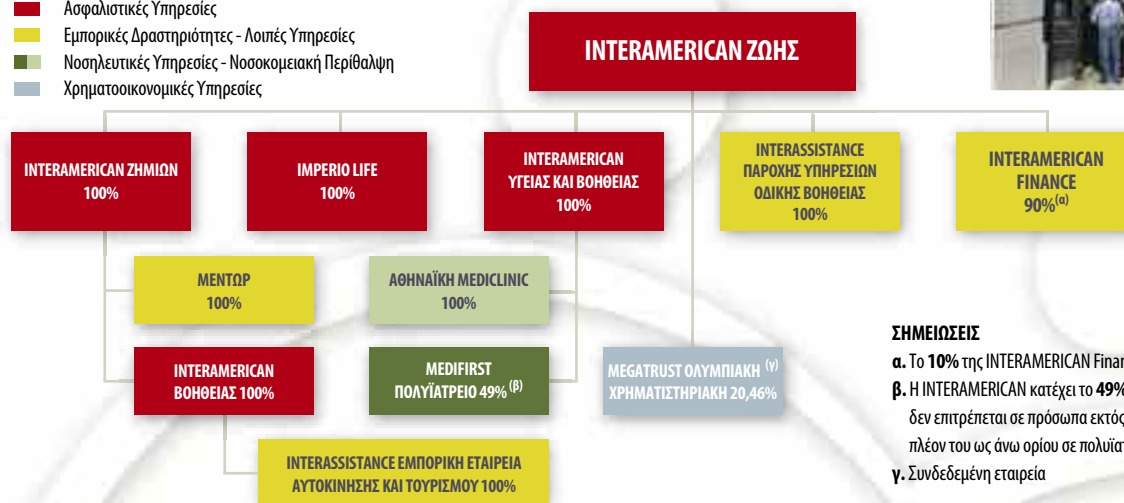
Ασφαλιστικές Υπηρεσίες
Εμπορικές Δραστηριότητες - Λοιπές Υπηρεσίες
Νοσηλευτικές Υπηρεσίες - Νοσοκομειακή Περίθαλψη
Χρηματοοικονομικές Υπηρεσίες

INTERAMERICAN ΖΩΗΣ

INTERAMERICAN ΖΗΜΙΩΝ 100%

IMPERIO LIFE 100%

INTERAMERICAN ΥΓΕΙΑΣ ΚΑΙ ΒΟΗΘΕΙΑΣ 100%

INTERASSISTANCE ΠΑΡΟΧΗΣ ΥΠΗΡΕΣΙΩΝ ΟΔΙΚΗΣ ΒΟΗΘΕΙΑΣ 100%

INTERAMERICAN FINANCE $90\%^{(α)}$

ΜΕΝΤΩΡ 100%

ΑΘΗΝΑΪΚΗ MEDICLINIC 100%

INTERAMERICAN ΒΟΗΘΕΙΑΣ 100%

MEDIFIRST ΠΟΛΥΪΑΤΡΕΙΟ $49\%^{(β)}$

MEGATRUST ΟΛΥΜΠΙΑΚΗ $^{(γ)}$ ΧΡΗΜΑΤΙΣΤΗΡΙΑΚΗ 20,46%

INTERASSISTANCE ΕΜΠΟΡΙΚΗ ΕΤΑΙΡΕΙΑ ΑΥΤΟΚΙΝΗΣΗΣ ΚΑΙ ΤΟΥΡΙΣΜΟΥ 100%

ΣΗΜΕΙΩΣΕΙΣ
α. Το 10% της INTERAMERICAN Finan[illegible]
β. Η INTERAMERICAN κατέχει το 49% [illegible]
δεν επιτρέπεται σε πρόσωπα εκτός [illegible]
πλέον του ως άνω ορίου σε πολυϊατ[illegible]
γ. Συνδεδεμένη εταιρεία